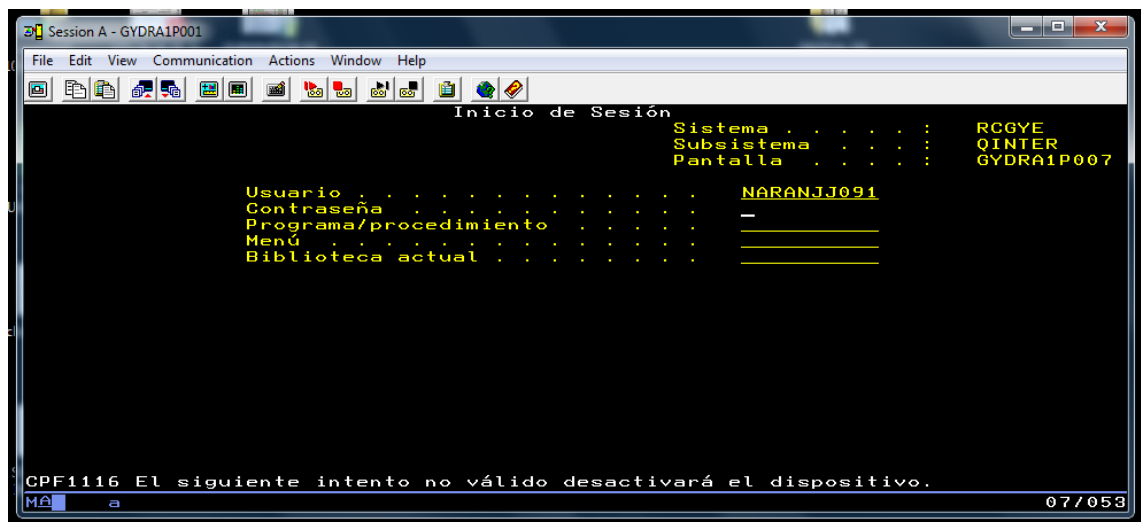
Session A - GYDRA1P001

File Edit View Communication Actions Window Help

Inicio de Sesión
Sistema . . . . . : RCGYE
Subsistema . . . : QINTER
Pantalla . . . . : GYDRA1P007

Usuario . . . . . . . . . . . . . . NARANJJ091
Contraseña . . . . . . . . . . . .
Programa/procedimiento . . . . .
Menú . . . . . . . . . . . . . . .
Biblioteca actual . . . . . . . .

CPF1116 El siguiente intento no válido desactivará el dispositivo.

MA a 07/053